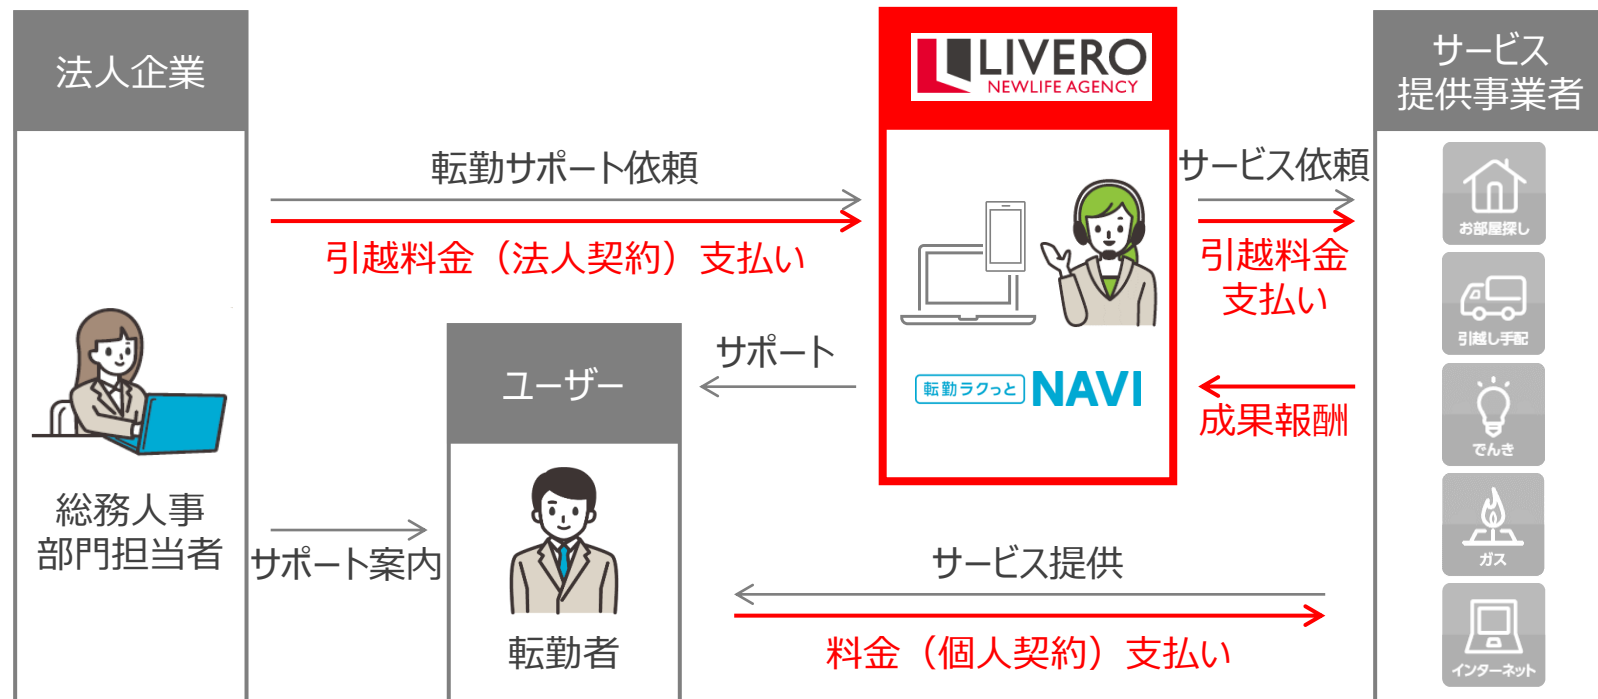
法人企業

総務人事
部門担当者

転勤サポート依頼

引越料金（法人契約）支払い

サポート案内

ユーザー

転勤者

サポート

LIVERO
NEWLIFE AGENCY

転勤ラクっと NAVI

サービス依頼

引越料金
支払い

成果報酬

サービス提供

料金（個人契約）支払い

サービス
提供事業者

お部屋探し

引越し手配

でんき

ガス

インターネット